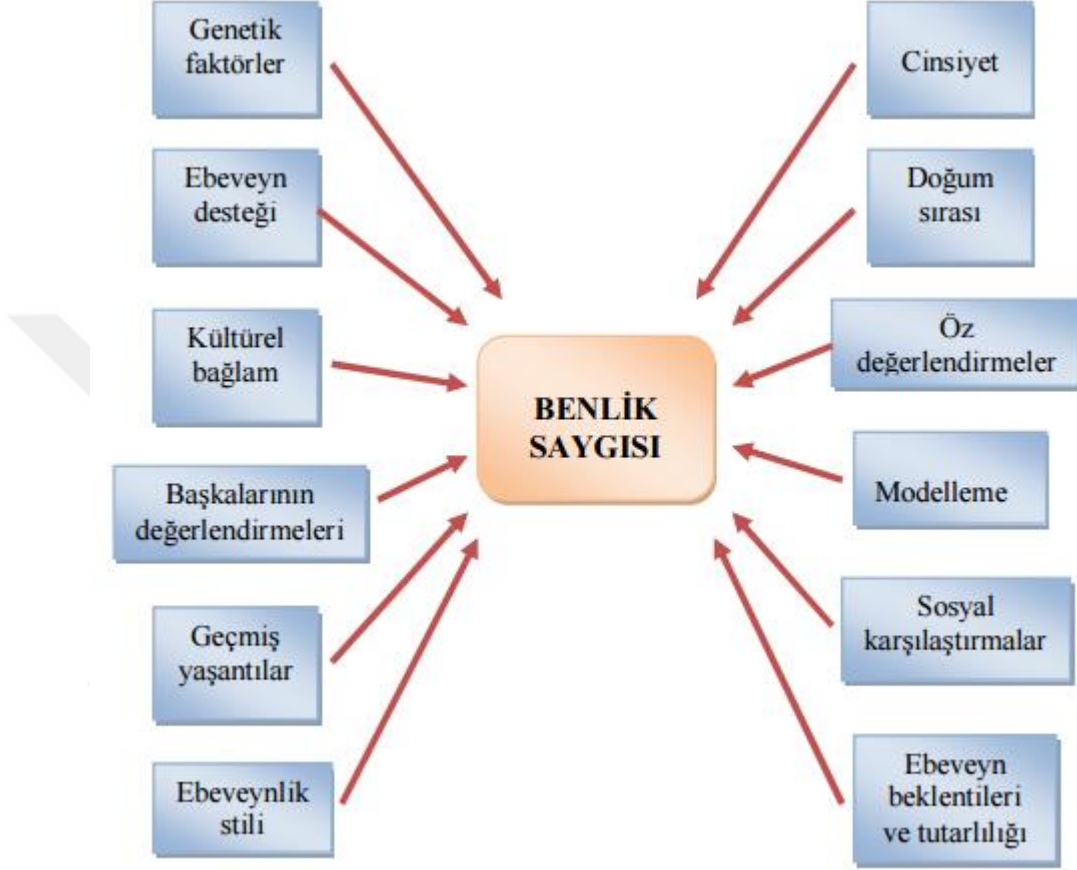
Genetik faktörler

Cinsiyet

Ebeveyn desteği

Doğum sırası

Kültürel bağlam

Öz değerlendirmeler

BENLİK SAYGISI

Başkalarının değerlendirmeleri

Modelleme

Geçmiş yaşantılar

Sosyal karşılaştırmalar

Ebeveynlik stili

Ebeveyn beklentileri ve tutarlılığı